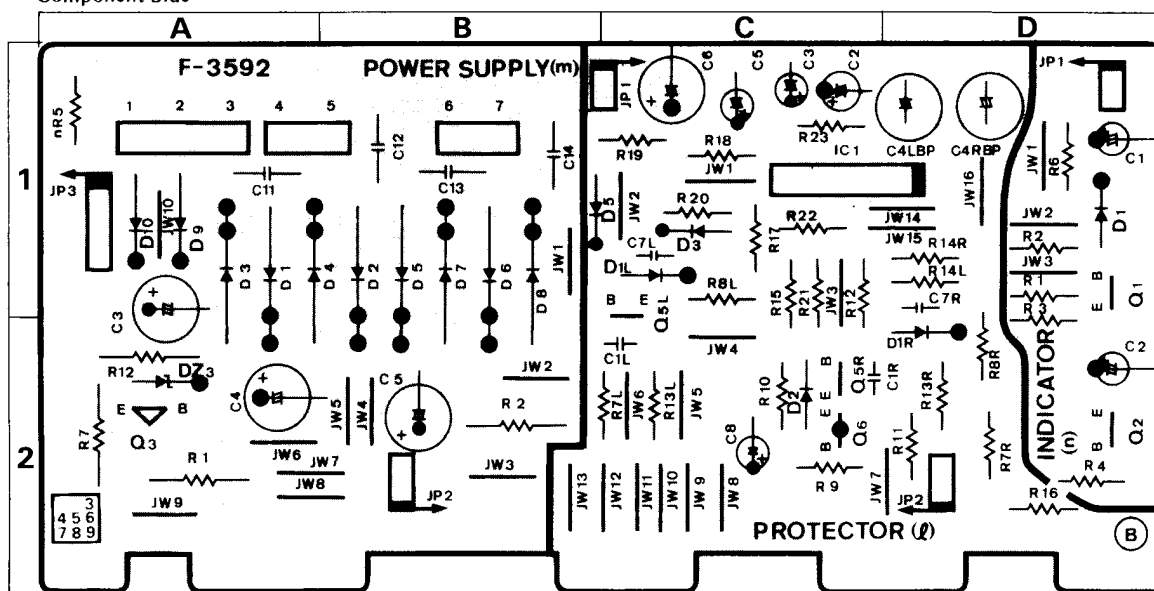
Component Side

A B C D

1

2

F-3592 POWER SUPPLY(m)

nR5

1 2 3 4 5 6 7

C12 C14

C11 C13

JP3

D10 JW10 D9

D3 D1 D4 D2 D5 D7 D6 D8

JW1

C3

R12 DZ3

E B

Q3

R7

C4

JW5 JW4

C5

JW2

R 2

R 1

JW6 JW7

JW8

JW3

JP2

JW9

3
4 5 6
7 8 9

JP1 C6 C5 C3 C2

R18 R23 IC1 C4LBP C4RBP

R19 JW1

D5 JW2 R20 R22 JW14 JW16

D3 R17 JW15 R14R

C7L R14L

D1L R8L

B E R15 R21 JW3 R12 C7R

Q5L

C1L JW4 D1R R8R

R7L JW6 R13L JW5 R 10 D2 B E E Q5R C1R R13R

C8 B Q6 R11

JW13 JW12 JW11 JW10 JW9 JW8 R 9 JW7 JP2

PROTECTOR (ℓ)

JP1

JW1 R6 C1

D1

JW2

R2

JW3

R1 E B Q1

R3

INDICATOR (n)

C2

R7R E B Q2

R4

R16

B